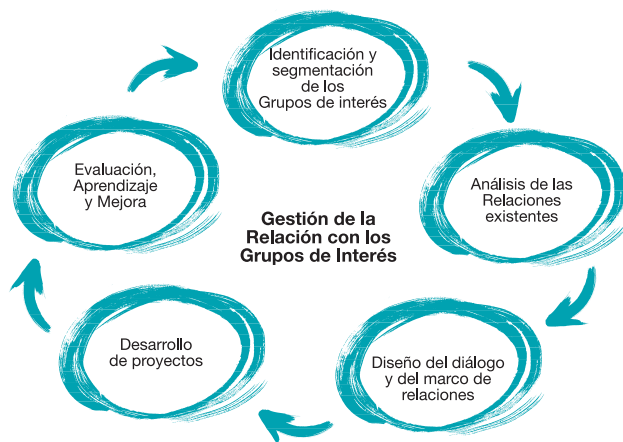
Identificación y segmentación de los Grupos de interés

Análisis de las Relaciones existentes

Diseño del diálogo y del marco de relaciones

Desarrollo de proyectos

Evaluación, Aprendizaje y Mejora

Gestión de la Relación con los Grupos de Interés